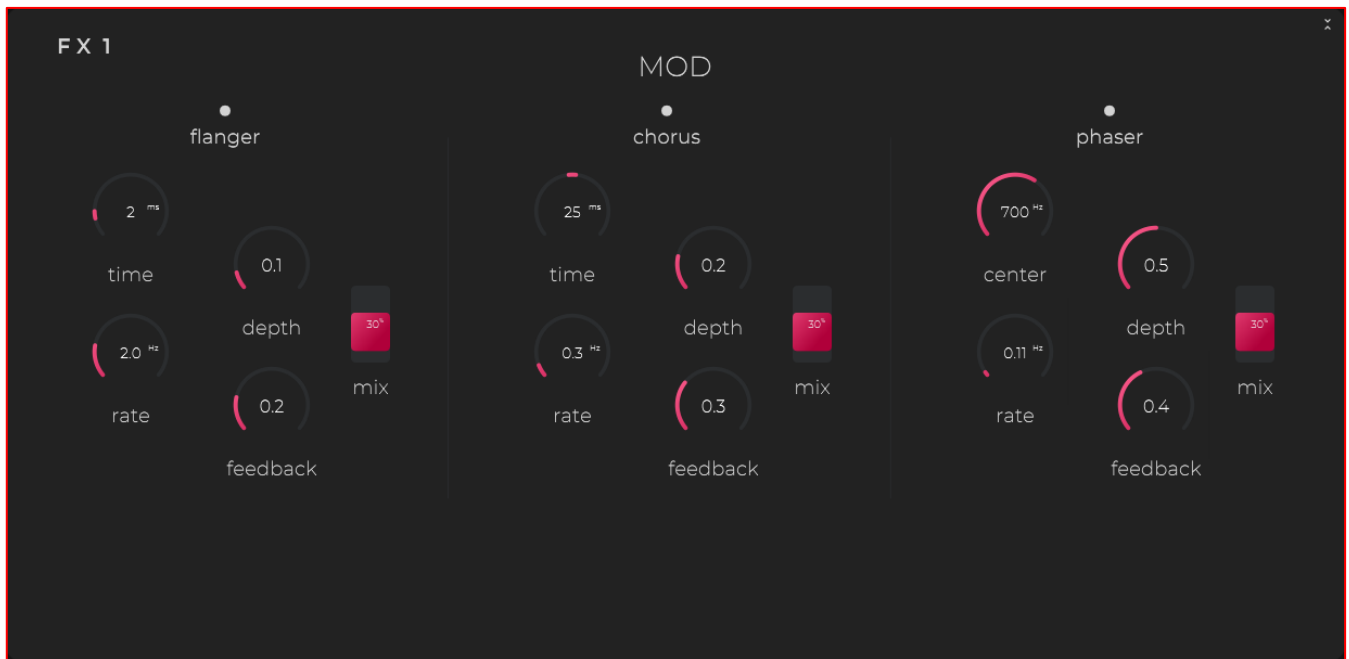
FX 1

MOD

flanger

2 ms

time

0.1

depth

2.0 Hz

rate

0.2

feedback

30%

mix

chorus

25 ms

time

0.2

depth

0.3 Hz

rate

0.3

feedback

30%

mix

phaser

700 Hz

center

0.5

depth

0.11 Hz

rate

0.4

feedback

30%

mix